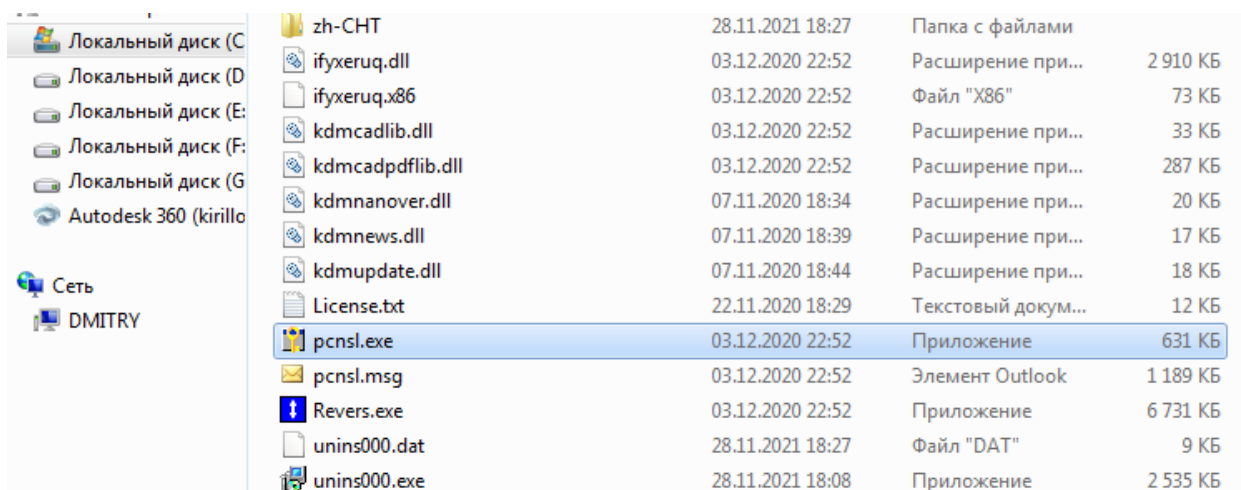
Локальный диск (С
Локальный диск (D
Локальный диск (E:
Локальный диск (F:
Локальный диск (G
Autodesk 360 (kirillo

Сеть
DMITRY

| | | | |
|---|---|---|---|
| zh-CHT | 28.11.2021 18:27 | Папка с файлами | |
| ifyxeruq.dll | 03.12.2020 22:52 | Расширение при... | 2 910 КБ |
| ifyxeruq.x86 | 03.12.2020 22:52 | Файл "X86" | 73 КБ |
| kdmcadlib.dll | 03.12.2020 22:52 | Расширение при... | 33 КБ |
| kdmcadpdflib.dll | 03.12.2020 22:52 | Расширение при... | 287 КБ |
| kdmnanover.dll | 07.11.2020 18:34 | Расширение при... | 20 КБ |
| kdmnews.dll | 07.11.2020 18:39 | Расширение при... | 17 КБ |
| kdmupdate.dll | 07.11.2020 18:44 | Расширение при... | 18 КБ |
| License.txt | 22.11.2020 18:29 | Текстовый докум... | 12 КБ |
| pcnsl.exe | 03.12.2020 22:52 | Приложение | 631 КБ |
| pcnsl.msg | 03.12.2020 22:52 | Элемент Outlook | 1 189 КБ |
| Revers.exe | 03.12.2020 22:52 | Приложение | 6 731 КБ |
| unins000.dat | 28.11.2021 18:27 | Файл "DAT" | 9 КБ |
| unins000.exe | 28.11.2021 18:08 | Приложение | 2 535 КБ |